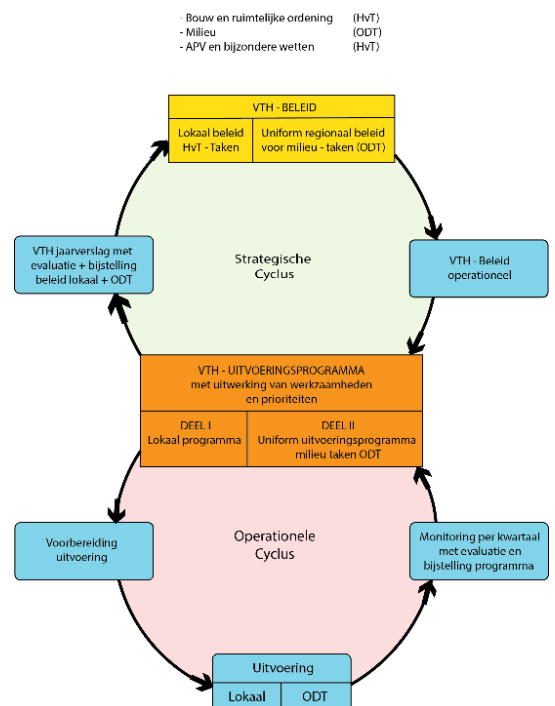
- Bouw en ruimtelijke ordening (HvT)
- Milieu (ODT)
- APV en bijzondere wetten (HvT)

VTH - BELEID

Lokaal beleid HvT - Taken

Uniform regionaal beleid voor milieu - taken (ODT)

VTH jaarverslag met evaluatie + bijstelling beleid lokaal + ODT

Strategische Cyclus

VTH - Beleid operationeel

VTH - UITVOERINGSPROGRAMMA met uitwerking van werkzaamheden en prioriteiten

DEEL I Lokaal programma

DEEL II Uniform uitvoeringsprogramma milieu taken ODT

Voorbereiding uitvoering

Operationele Cyclus

Monitoring per kwartaal met evaluatie en bijstelling programma

Uitvoering

Lokaal

ODT